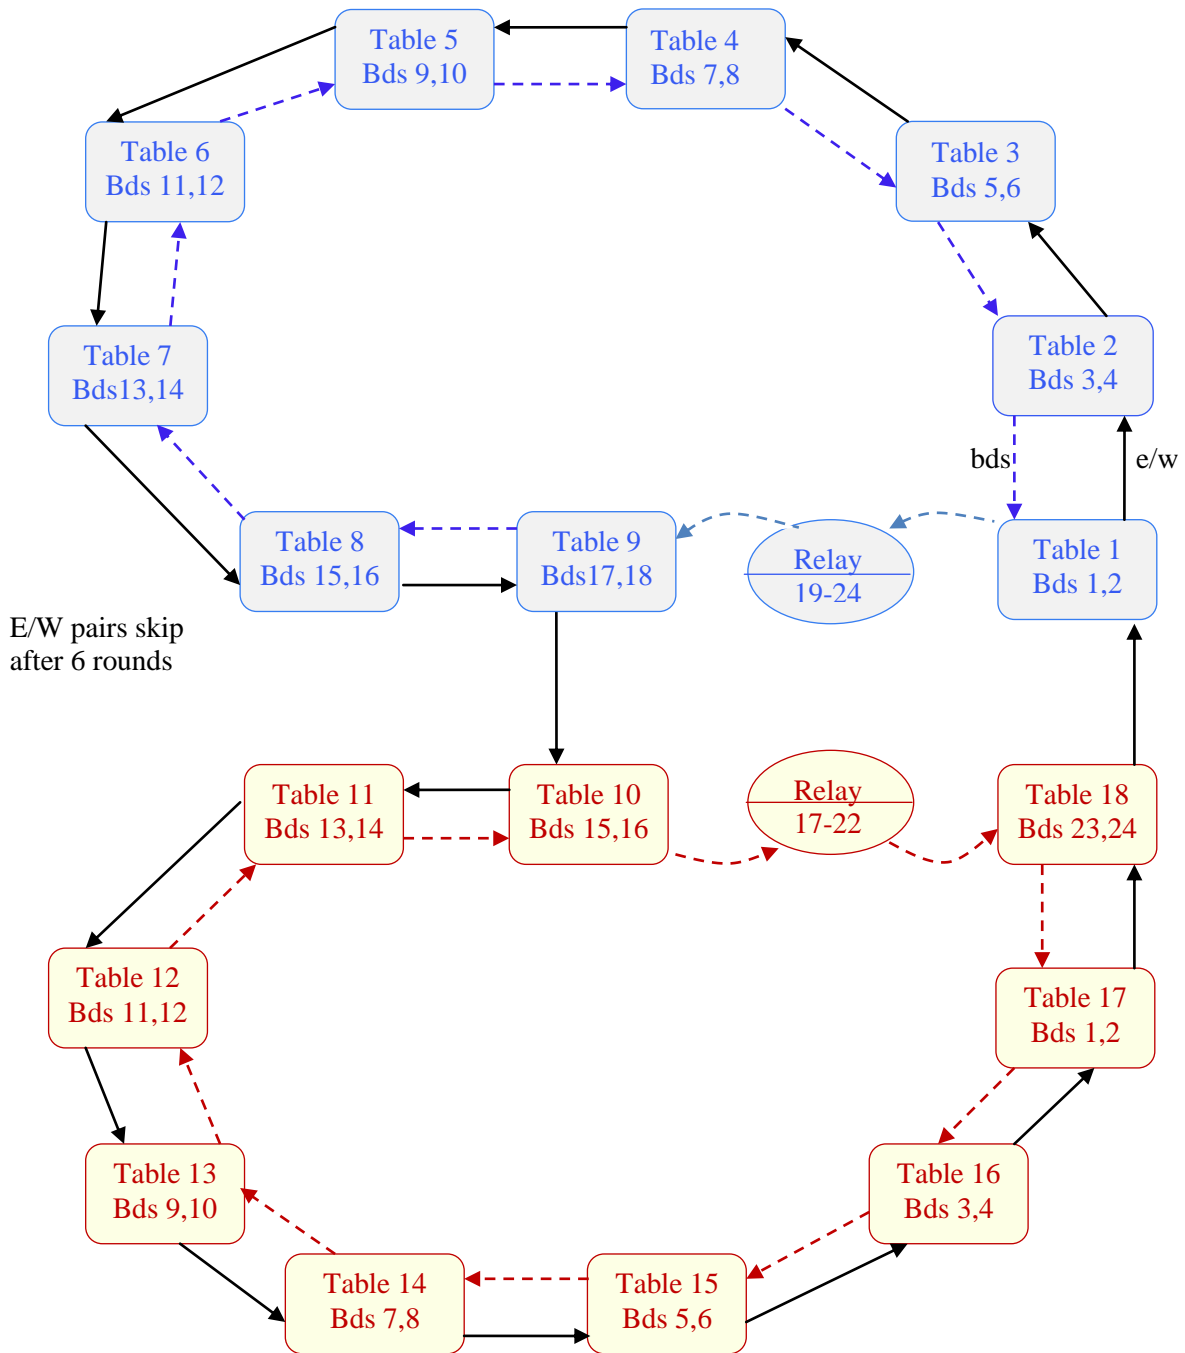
Table 5
Bds 9,10

Table 4
Bds 7,8

Table 6
Bds 11,12

Table 3
Bds 5,6

Table 7
Bds13,14

Table 2
Bds 3,4

bds

e/w

Table 8
Bds 15,16

Table 9
Bds17,18

Relay
19-24

Table 1
Bds 1,2

E/W pairs skip after 6 rounds

Table 11
Bds 13,14

Table 10
Bds 15,16

Relay
17-22

Table 18
Bds 23,24

Table 12
Bds 11,12

Table 17
Bds 1,2

Table 13
Bds 9,10

Table 16
Bds 3,4

Table 14
Bds 7,8

Table 15
Bds 5,6